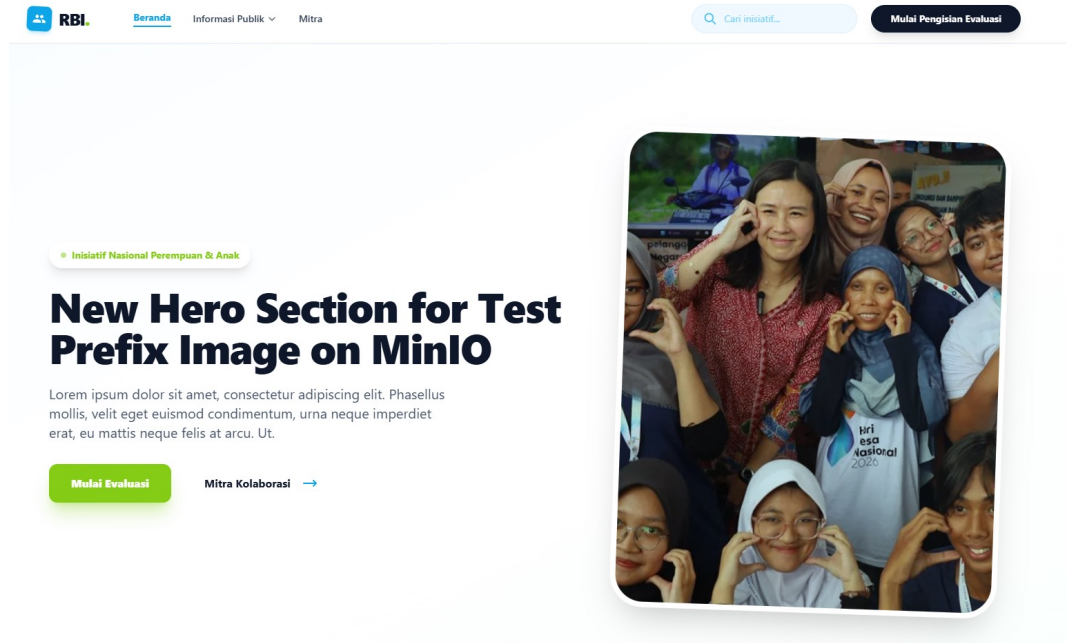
RBI.

Beranda Informasi Publik Mitra

Cari inisiatif...

Mulai Pengisian Evaluasi

Inisiatif Nasional Perempuan & Anak

New Hero Section for Test Prefix Image on MinIO

Lorem ipsum dolor sit amet, consectetur adipiscing elit. Phasellus mollis, velit eget euismod condimentum, urna neque imperdiet erat, eu mattis neque felis at arcu. Ut.

Mulai Evaluasi

Mitra Kolaborasi →

Hari
esa
Nasional
2026